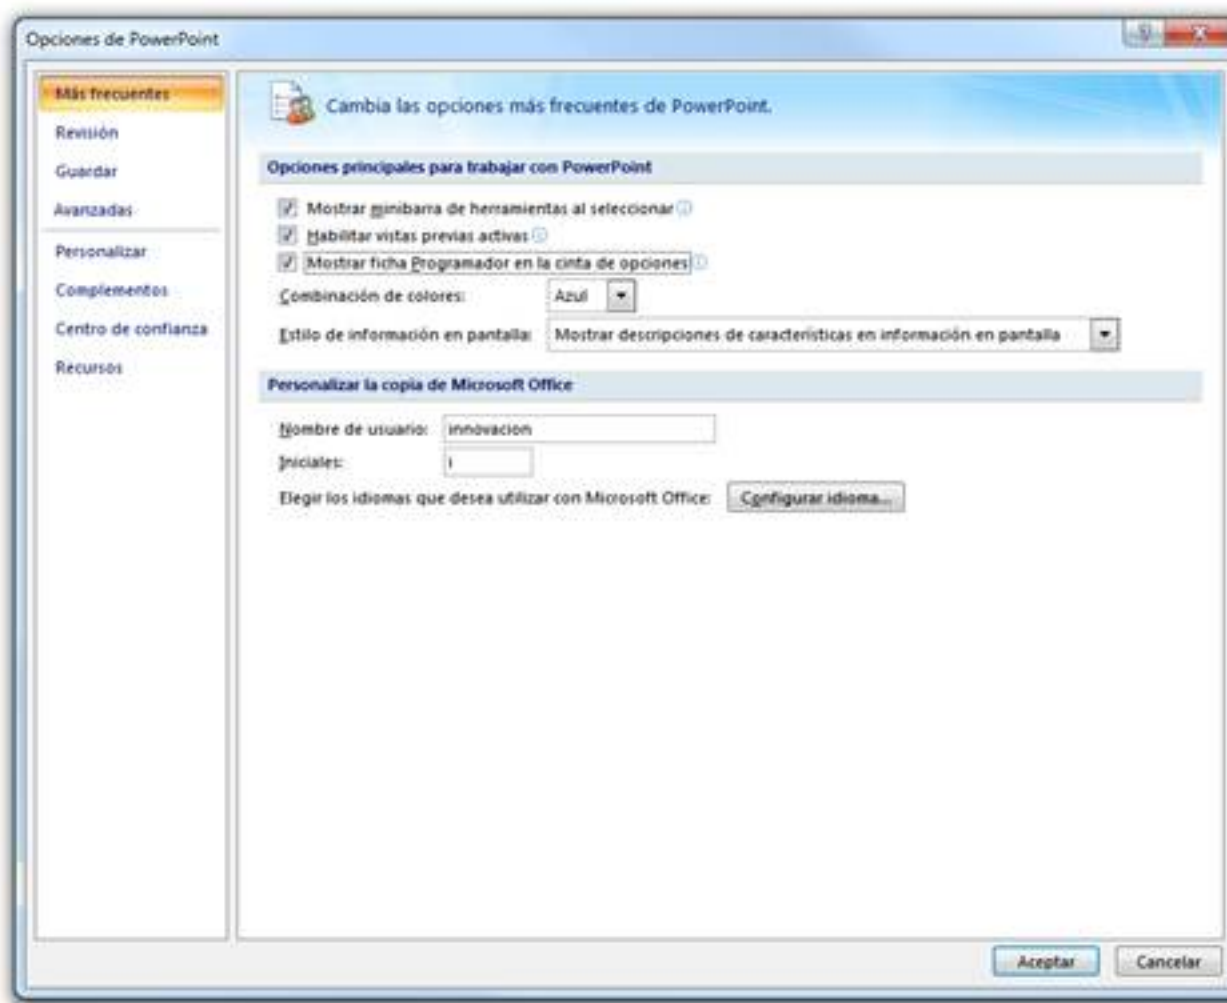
Opciones de PowerPoint

Más frecuentes
Revisión
Guardar
Avanzadas
Personalizar
Complementos
Centro de confianza
Recursos

Cambia las opciones más frecuentes de PowerPoint.

Opciones principales para trabajar con PowerPoint

Mostrar minibarra de herramientas al seleccionar
Habilitar vistas previas activas
Mostrar ficha Programador en la cinta de opciones
Combinación de colores: Azul
Estilo de información en pantalla: Mostrar descripciones de características en información en pantalla

Personalizar la copia de Microsoft Office

Nombre de usuario: innovacion
Iniciales: i
Elegir los idiomas que desea utilizar con Microsoft Office: Configurar idioma...

Aceptar Cancelar